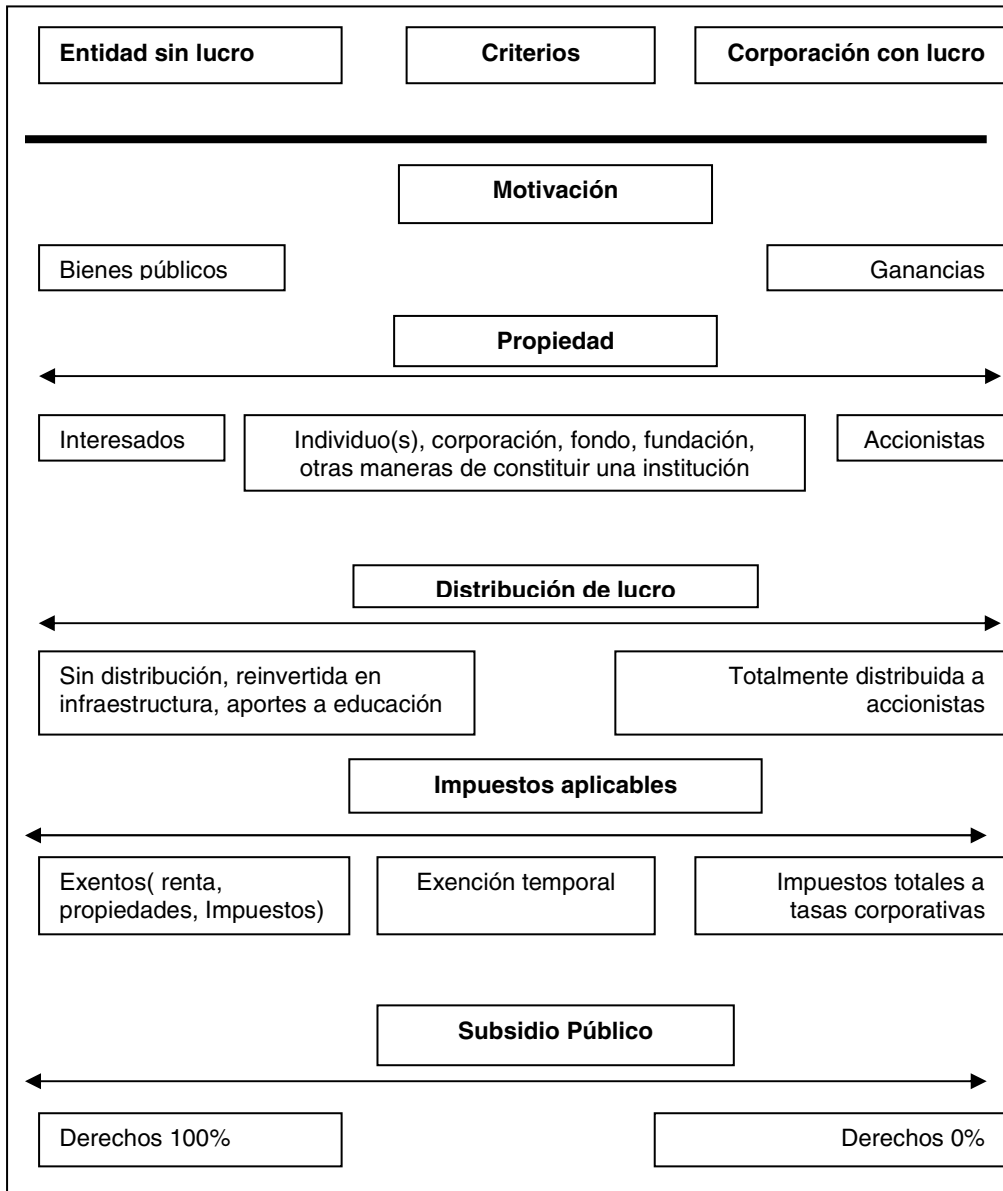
Entidad sin lucro

Criterios

Corporación con lucro

Motivación

Bienes públicos

Ganancias

Propiedad

Interesados

Individuo(s), corporación, fondo, fundación, otras maneras de constituir una institución

Accionistas

Distribución de lucro

Sin distribución, reinvertida en infraestructura, aportes a educación

Totalmente distribuida a accionistas

Impuestos aplicables

Exentos( renta, propiedades, Impuestos)

Exención temporal

Impuestos totales a tasas corporativas

Subsidio Público

Derechos 100%

Derechos 0%